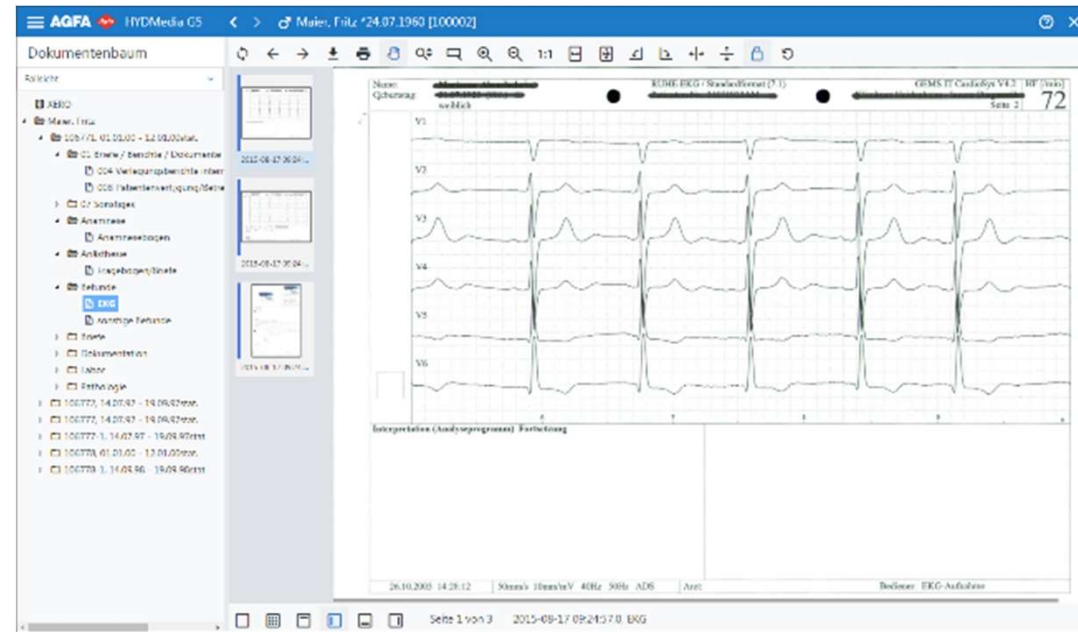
AGFA HYDMedia G5 ♂ Maier, Fritz *24.07.1960 [100002]

Dokumentenbaum

Fallsicht

XERO
Maier, Fritz
100771, 01.01.00 - 12.01.00stat.
01 Briefe / Berichte / Dokumente
004 Verlegungsberichte intern
006 Patientenverfügung/Betreuung
07 Sonstiges
Anamnese
Anamnesebogen
Anästhesie
Fragebogen/Briefe
Befunde
EKG
sonstige Befunde
Briefe
Dokumentation
Labor
Pathologie
100777, 14.07.97 - 19.09.97stat.
100777, 14.07.97 - 19.09.97stat.
100777-1, 14.07.97 - 19.09.97stat.
100778, 01.01.00 - 12.01.00stat.
100778-1, 14.09.96 - 19.09.96stat.

2015-08-17 09:24:...
2015-08-17 09:24:...
2015-08-17 09:24:...

1:1

Name: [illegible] RUHE-EKG / Standardformat (7.1) GEMS IT CardioSys V4.2 HF (/min)
Geburtstag: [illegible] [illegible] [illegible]
weiblich Seite 2 72

V1
V2
V3
V4
V5
V6

Interpretation (Analyseprogramm) Fortsetzung

26.10.2003 14:28:12 50mm/s 10mm/mV 40Hz 50Hz ADS Arzt: Bediener: EKG-Aufnahme

Seite 1 von 3 2015-08-17 09:24:57.0, EKG